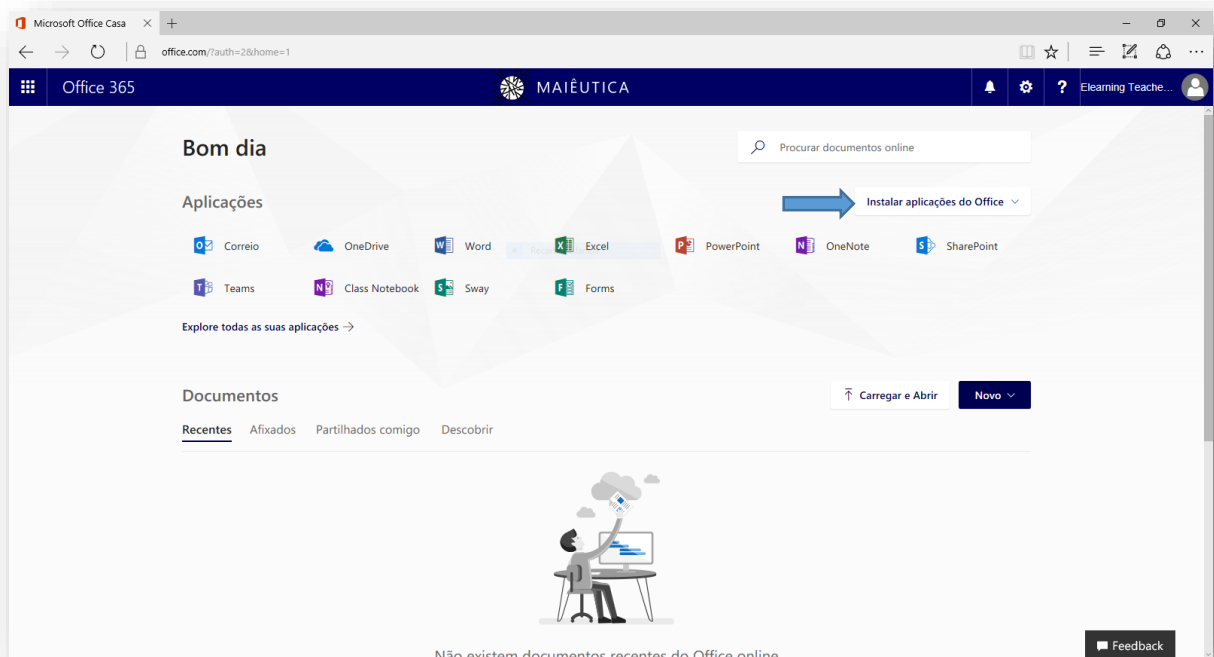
Microsoft Office Casa

office.com/?auth=2&home=1

Office 365

MAIÊUTICA

Elearning Teache...

Bom dia

Procurar documentos online

Aplicações

Instalar aplicações do Office

Correio
OneDrive
Word
Excel
PowerPoint
OneNote
SharePoint
Teams
Class Notebook
Sway
Forms

Explore todas as suas aplicações →

Documentos

Carregar e Abrir

Novo

Recentes
Afixados
Partilhados comigo
Descobrir

Não existem documentos recentes do Office online

Feedback